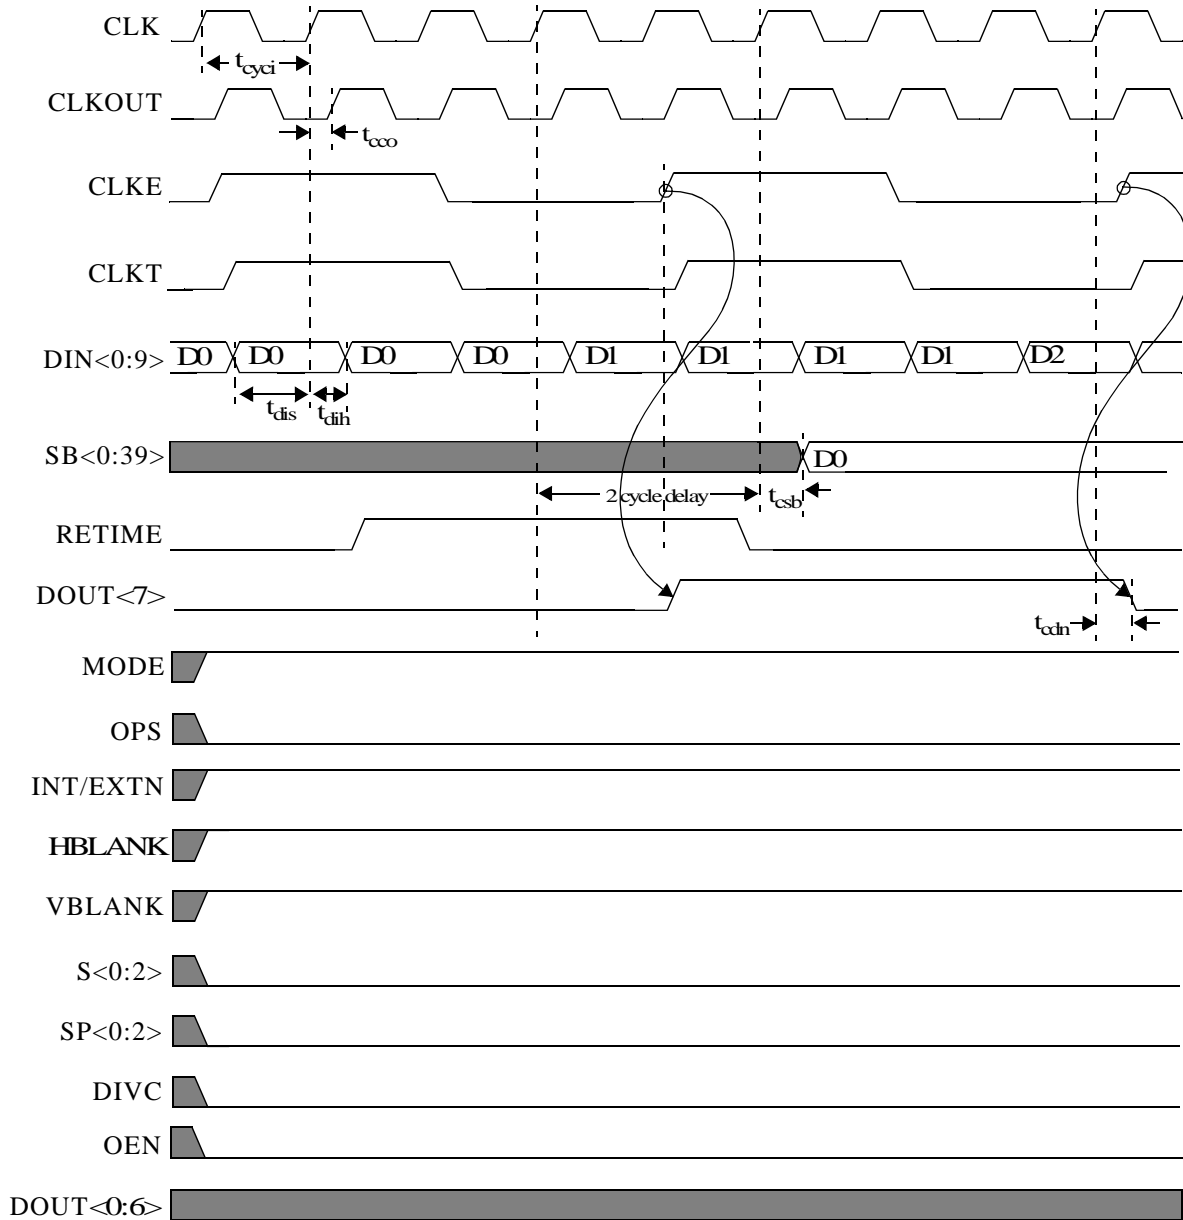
CLK
$t_{cyci}$
CLKOUT
$t_{cco}$
CLKE
CLKT
DIN<0:9> D0 D0 D0 D0 D1 D1 D1 D1 D2
$t_{dis}$ $t_{dih}$
SB<0:39> D0
2 cycle delay $t_{csb}$
RETIME
DOUT<7>
$t_{cdn}$
MODE
OPS
INT/EXTN
HBLANK
VBLANK
S<0:2>
SP<0:2>
DIVC
OEN
DOUT<0:6>